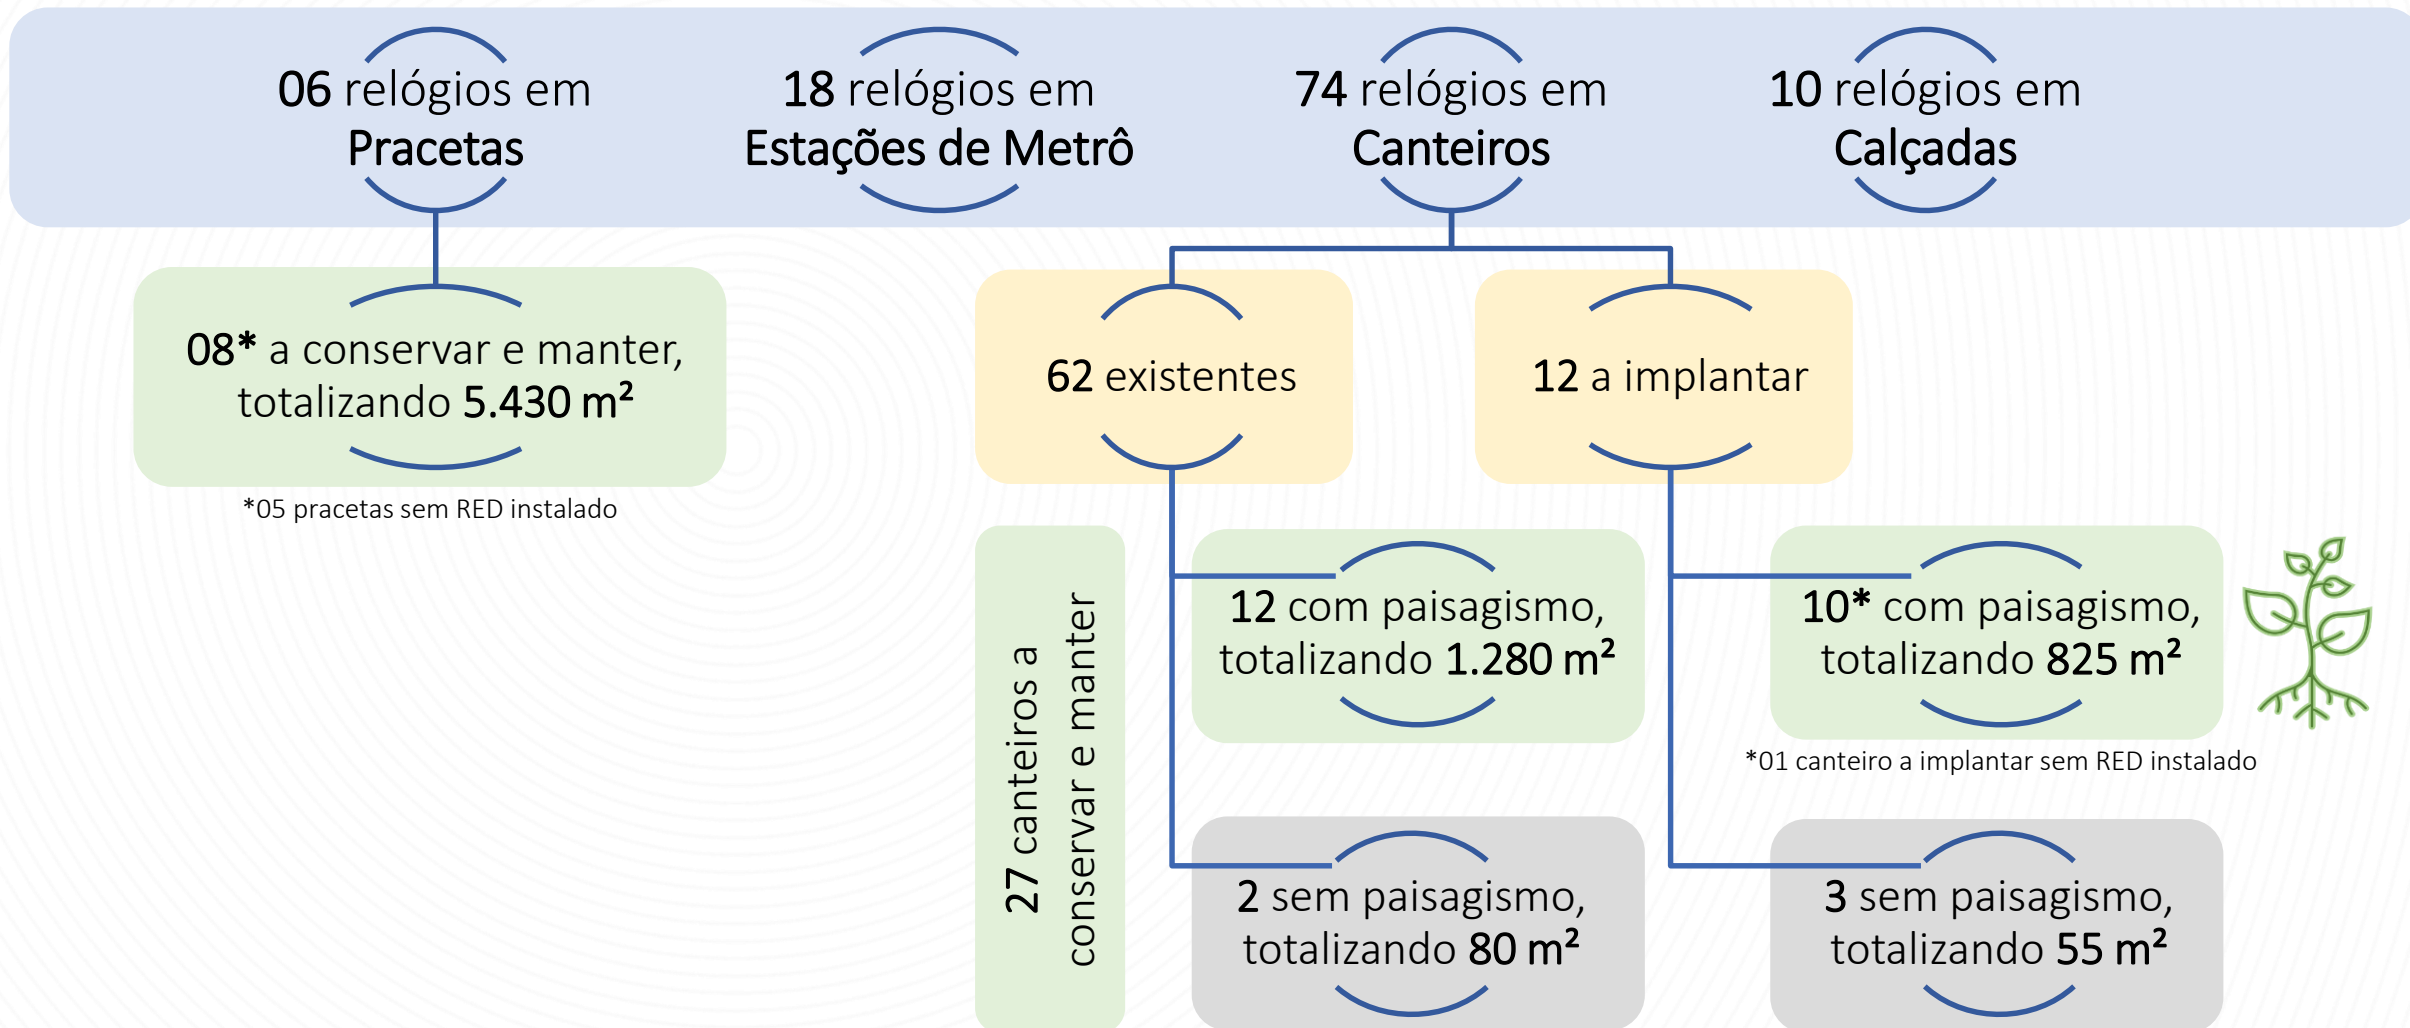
06 relógios em Pracetas

18 relógios em Estações de Metrô

74 relógios em Canteiros

10 relógios em Calçadas

08* a conservar e manter, totalizando 5.430 m²

*05 pracetas sem RED instalado

62 existentes

12 a implantar

27 canteiros a conservar e manter

12 com paisagismo, totalizando 1.280 m²

10* com paisagismo, totalizando 825 m²

*01 canteiro a implantar sem RED instalado

2 sem paisagismo, totalizando 80 m²

3 sem paisagismo, totalizando 55 m²